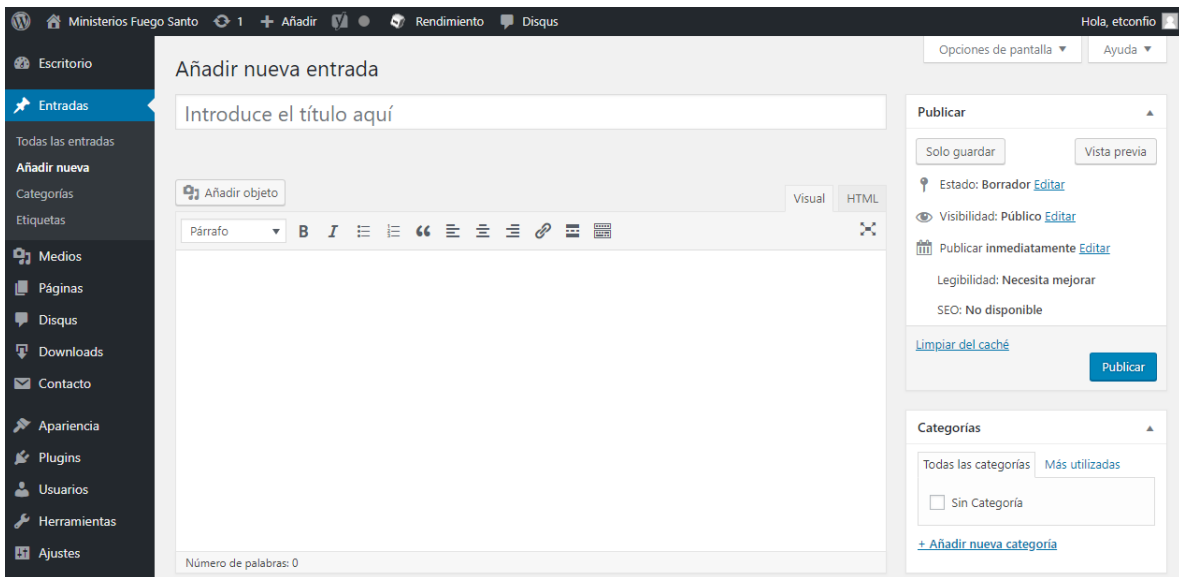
Ministerios Fuego Santo 1 + Añadir Rendimiento Disqus
Hola, etconfio

Escritorio
Entradas
Todas las entradas
Añadir nueva
Categorías
Etiquetas
Medios
Páginas
Disqus
Downloads
Contacto
Apariencia
Plugins
Usuarios
Herramientas
Ajustes

Opciones de pantalla ▼
Ayuda ▼

Añadir nueva entrada

Introduce el título aquí

Añadir objeto
Visual
HTML
Párrafo
B
I

Número de palabras: 0

Publicar
Solo guardar
Vista previa
Estado: Borrador Editar
Visibilidad: Público Editar
Publicar inmediatamente Editar
Legibilidad: Necesita mejorar
SEO: No disponible
Limpiar del caché
Publicar

Categorías
Todas las categorías
Más utilizadas
Sin Categoría
+ Añadir nueva categoría